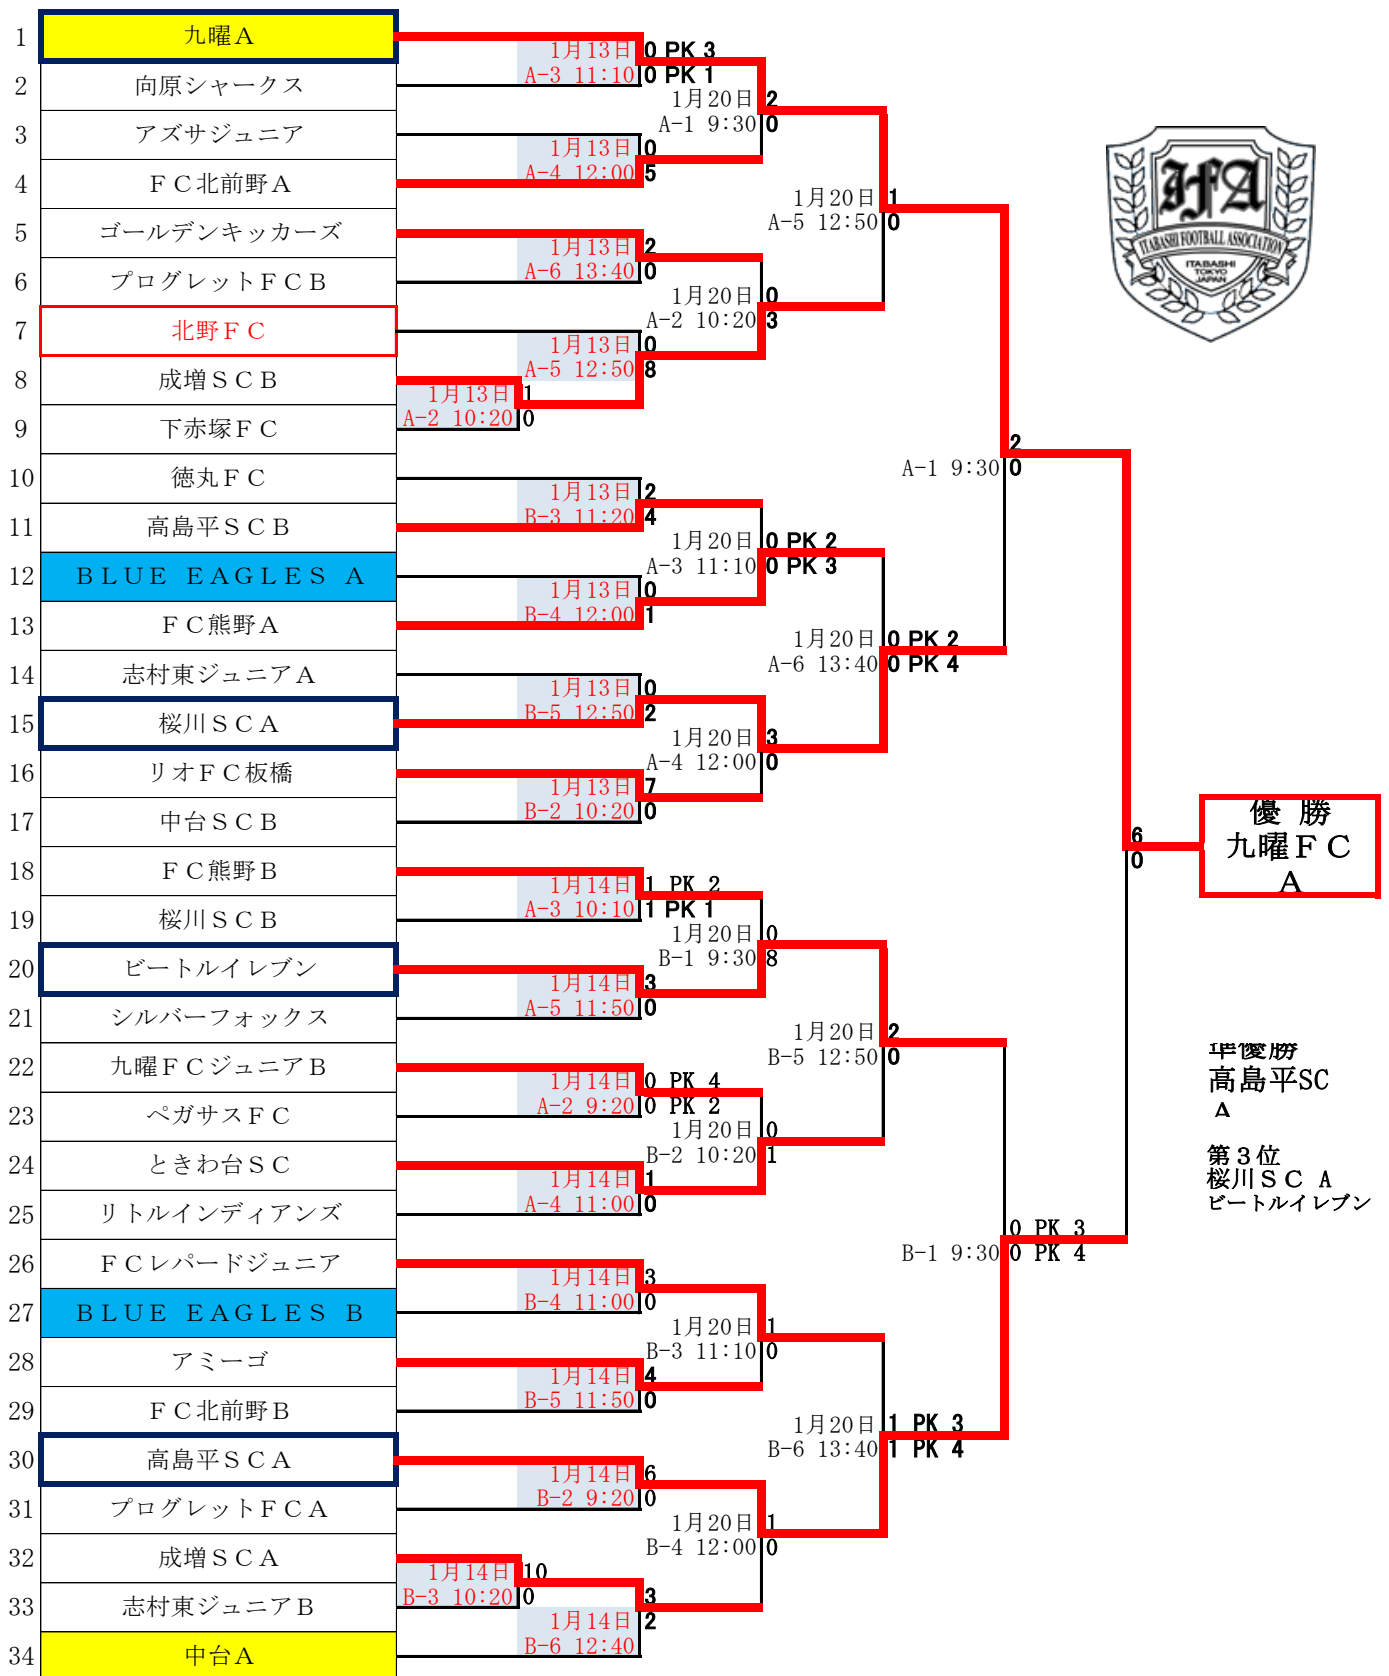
| | |
|---|---|
| 1 | 九曜Ａ |
| 2 | 向原シャークス |
| 3 | アズサジュニア |
| 4 | ＦＣ北前野Ａ |
| 5 | ゴールデンキッカーズ |
| 6 | プログレットＦＣＢ |
| 7 | 北野ＦＣ |
| 8 | 成増ＳＣＢ |
| 9 | 下赤塚ＦＣ |
| 10 | 徳丸ＦＣ |
| 11 | 高島平ＳＣＢ |
| 12 | ＢＬＵＥ　ＥＡＧＬＥＳ　Ａ |
| 13 | ＦＣ熊野Ａ |
| 14 | 志村東ジュニアＡ |
| 15 | 桜川ＳＣＡ |
| 16 | リオＦＣ板橋 |
| 17 | 中台ＳＣＢ |
| 18 | ＦＣ熊野Ｂ |
| 19 | 桜川ＳＣＢ |
| 20 | ビートルイレブン |
| 21 | シルバーフォックス |
| 22 | 九曜ＦＣジュニアＢ |
| 23 | ペガサスＦＣ |
| 24 | ときわ台ＳＣ |
| 25 | リトルインディアンズ |
| 26 | ＦＣレパードジュニア |
| 27 | ＢＬＵＥ　ＥＡＧＬＥＳ　Ｂ |
| 28 | アミーゴ |
| 29 | ＦＣ北前野Ｂ |
| 30 | 高島平ＳＣＡ |
| 31 | プログレットＦＣＡ |
| 32 | 成増ＳＣＡ |
| 33 | 志村東ジュニアＢ |
| 34 | 中台Ａ |

1月13日 A-3 11:10 0 PK 3 0 PK 1
1月13日 A-4 12:00 0 5
1月13日 A-6 13:40 2 0
1月13日 A-5 12:50 0 8
1月13日 A-2 10:20 1 0
1月13日 B-3 11:20 2 4
1月13日 B-4 12:00 0 1
1月13日 B-5 12:50 0 2
1月13日 B-2 10:20 7 0
1月14日 A-3 10:10 1 PK 2 1 PK 1
1月14日 A-5 11:50 3 0
1月14日 A-2 9:20 0 PK 4 0 PK 2
1月14日 A-4 11:00 1 0
1月14日 B-4 11:00 3 0
1月14日 B-5 11:50 4 0
1月14日 B-2 9:20 6 0
1月14日 B-3 10:20 10 0
1月14日 B-6 12:40 3 2

1月20日 A-1 9:30 2 0
1月20日 A-2 10:20 0 3
1月20日 A-3 11:10 0 PK 2 0 PK 3
1月20日 A-4 12:00 3 0
1月20日 B-1 9:30 0 8
1月20日 B-2 10:20 0 1
1月20日 B-3 11:10 1 0
1月20日 B-4 12:00 1 0
1月20日 A-5 12:50 1 0
1月20日 A-6 13:40 0 PK 2 0 PK 4
1月20日 B-5 12:50 2 0
1月20日 B-6 13:40 1 PK 3 1 PK 4
A-1 9:30 2 0
B-1 9:30 0 PK 3 0 PK 4
6 0

IFA ITABASHI FOOTBALL ASSOCIATION ITABASHI TOKYO JAPAN

優 勝
九曜ＦＣ
Ａ

準優勝
高島平SC
Ａ

第３位
桜川ＳＣ Ａ
ビートルイレブン